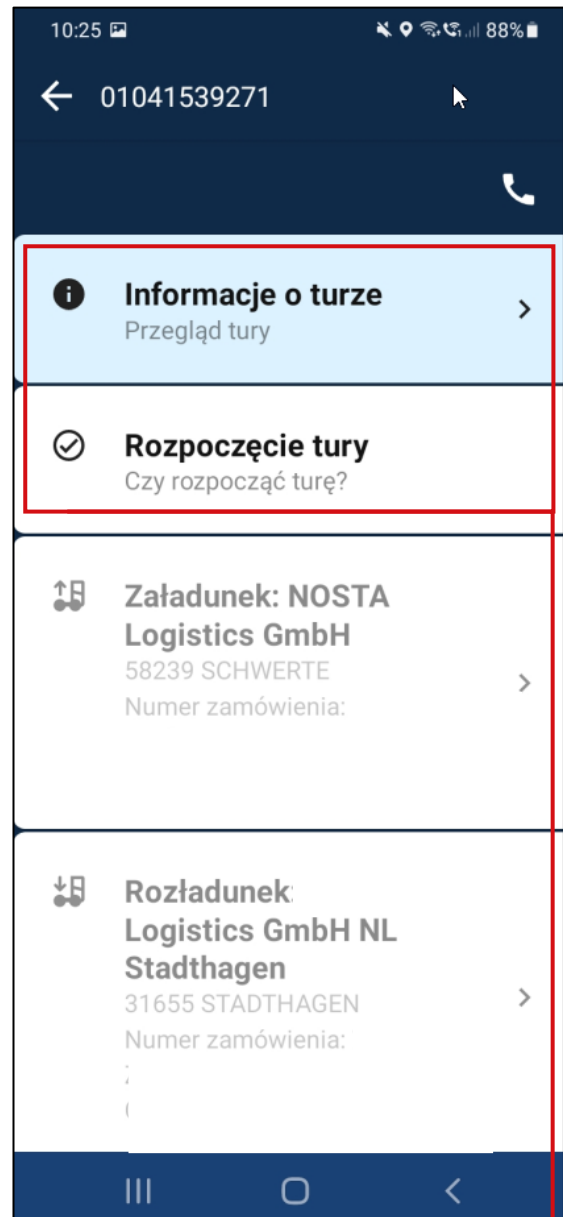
10:25 88%

01041539271

Informacje o turze
Przegląd tury

Rozpoczęcie tury
Czy rozpocząć turę?

Załadunek: NOSTA Logistics GmbH
58239 SCHWERTE
Numer zamówienia:

Rozładunek: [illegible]
Logistics GmbH NL Stadthagen
31655 STADTHAGEN
Numer zamówienia:
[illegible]